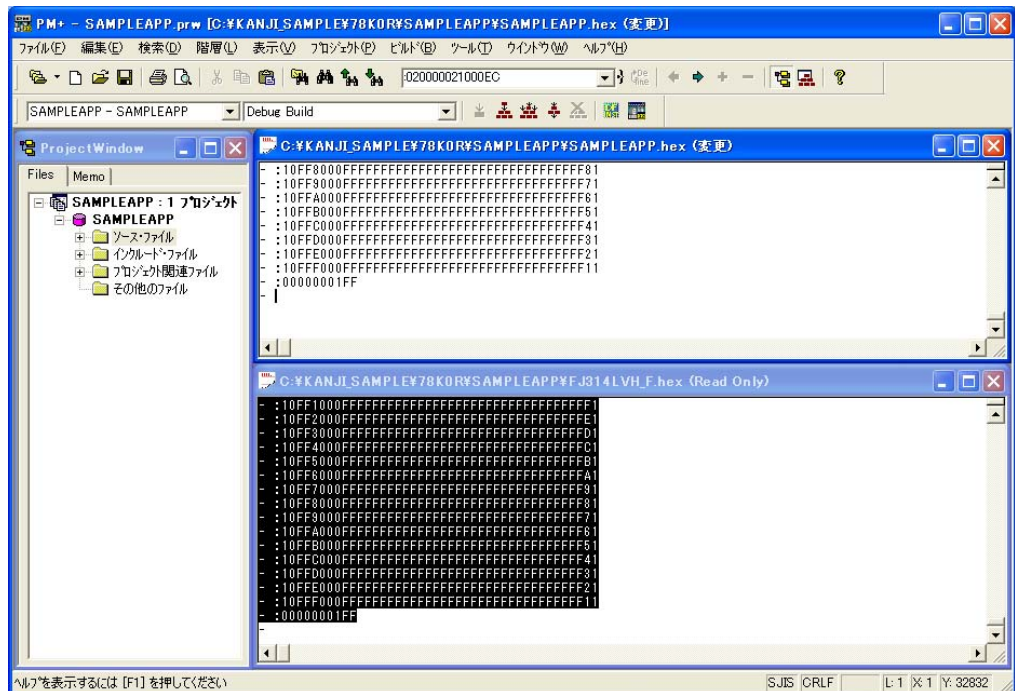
PM+ - SAMPLEAPP.prw [C:¥KANJI_SAMPLE¥78K0R¥SAMPLEAPP¥SAMPLEAPP.hex (変更)]

ファイル(F) 編集(E) 検索(S) 階層(L) 表示(V) プロジェクト(P) ビルド(B) ツール(T) ウィンドウ(W) ヘルプ(H)

:020000021000EC

SAMPLEAPP - SAMPLEAPP
Debug Build

ProjectWindow
Files
Memo
SAMPLEAPP : 1 プロジェクト
SAMPLEAPP
ソース・ファイル
インクルード・ファイル
プロジェクト関連ファイル
その他のファイル

C:¥KANJI_SAMPLE¥78K0R¥SAMPLEAPP¥SAMPLEAPP.hex (変更)
:10FF8000FFFFFFFFFFFFFFFFFFFFFFFFFFFFFFFF81
:10FF9000FFFFFFFFFFFFFFFFFFFFFFFFFFFFFFFF71
:10FFA000FFFFFFFFFFFFFFFFFFFFFFFFFFFFFFFF61
:10FFB000FFFFFFFFFFFFFFFFFFFFFFFFFFFFFFFF51
:10FFC000FFFFFFFFFFFFFFFFFFFFFFFFFFFFFFFF41
:10FFD000FFFFFFFFFFFFFFFFFFFFFFFFFFFFFFFF31
:10FFE000FFFFFFFFFFFFFFFFFFFFFFFFFFFFFFFF21
:10FFF000FFFFFFFFFFFFFFFFFFFFFFFFFFFFFFFF11
:00000001FF

C:¥KANJI_SAMPLE¥78K0R¥SAMPLEAPP¥FJ314LVH_F.hex (Read Only)
:10FF1000FFFFFFFFFFFFFFFFFFFFFFFFFFFFFFFFF1
:10FF2000FFFFFFFFFFFFFFFFFFFFFFFFFFFFFFFFE1
:10FF3000FFFFFFFFFFFFFFFFFFFFFFFFFFFFFFFFD1
:10FF4000FFFFFFFFFFFFFFFFFFFFFFFFFFFFFFFFC1
:10FF5000FFFFFFFFFFFFFFFFFFFFFFFFFFFFFFFFB1
:10FF6000FFFFFFFFFFFFFFFFFFFFFFFFFFFFFFFFA1
:10FF7000FFFFFFFFFFFFFFFFFFFFFFFFFFFFFFFF91
:10FF8000FFFFFFFFFFFFFFFFFFFFFFFFFFFFFFFF81
:10FF9000FFFFFFFFFFFFFFFFFFFFFFFFFFFFFFFF71
:10FFA000FFFFFFFFFFFFFFFFFFFFFFFFFFFFFFFF61
:10FFB000FFFFFFFFFFFFFFFFFFFFFFFFFFFFFFFF51
:10FFC000FFFFFFFFFFFFFFFFFFFFFFFFFFFFFFFF41
:10FFD000FFFFFFFFFFFFFFFFFFFFFFFFFFFFFFFF31
:10FFE000FFFFFFFFFFFFFFFFFFFFFFFFFFFFFFFF21
:10FFF000FFFFFFFFFFFFFFFFFFFFFFFFFFFFFFFF11
:00000001FF

ヘルプを表示するには [F1] を押してください
SJIS CRLF L: 1 X: 1 Y: 32832